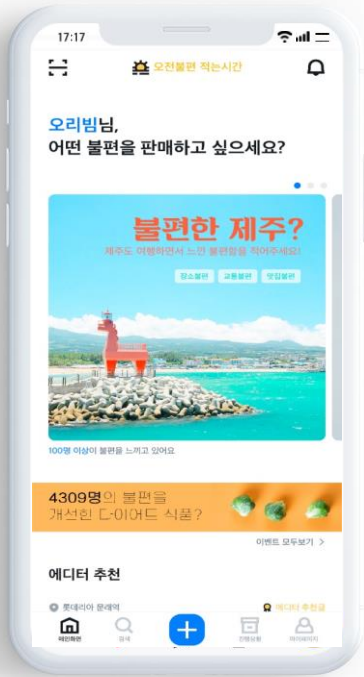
17:17

오전불편 적는시간

오리빔님,
어떤 불편을 판매하고 싶으세요?

불편한 제주?
제주도 여행하면서 느낀 불편함을 적어주세요!

장소불편 교통불편 맛집불편

100명 이상이 불편을 느끼고 있어요

4309명의 불편을
개선한 다이어트 식품?

이벤트 모두보기 >

에디터 추천

롯데리아 문래역

에디터 추천글

메인화면 검색 판매내역 마이페이지